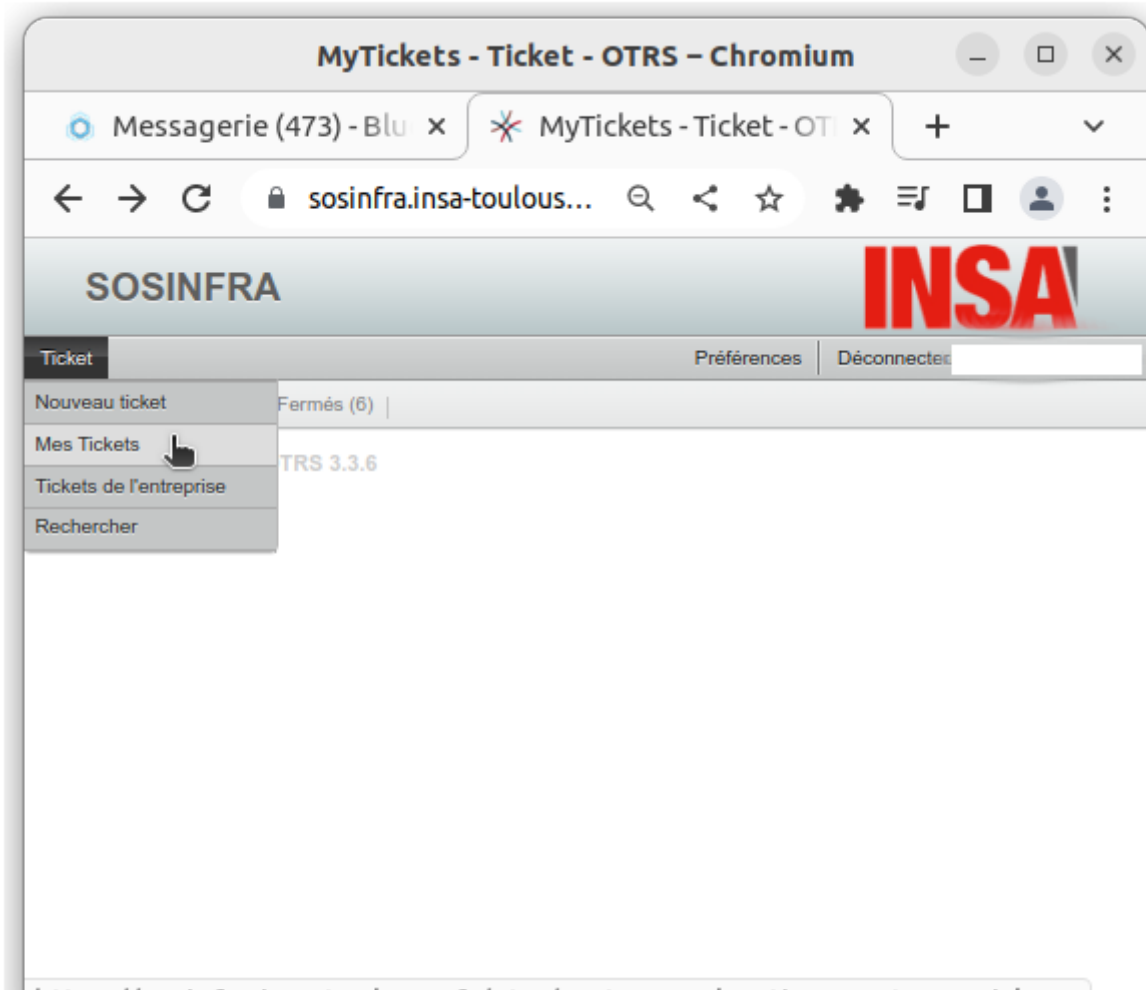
MyTickets - Ticket - OTRS – Chromium

Messagerie (473) - Blu ×
MyTickets - Ticket - OT ×
+

sosinfra.insa-toulous...

SOSINFRA
INSA

Ticket
Préférences
Déconnecte

Nouveau ticket
Fermés (6)
Mes Tickets
TRS 3.3.6
Tickets de l'entreprise
Rechercher